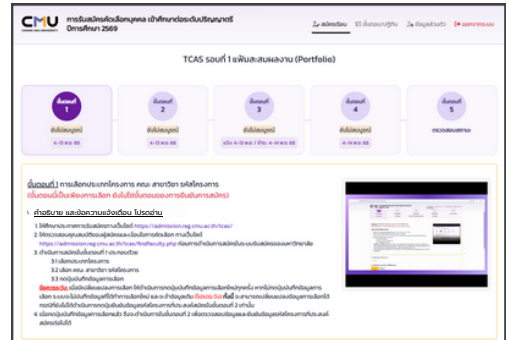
CMU การรับสมัครคัดเลือกบุคคล เข้าศึกษาต่อระดับปริญญาตรี ปีการศึกษา 2569

สมัครเรียน | ขั้นตอนปฏิบัติ | ข้อมูลส่วนตัว | ออกจากระบบ

TCAS รอบที่ 1 แฟ้มสะสมผลงาน (Portfolio)

ขั้นตอนที่ 1
ยังไม่สมบูรณ์
A-B ต.ค. 68

ขั้นตอนที่ 2
ยังไม่สมบูรณ์
A-B ต.ค. 68

ขั้นตอนที่ 3
ยังไม่สมบูรณ์
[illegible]

ขั้นตอนที่ 4
ยังไม่สมบูรณ์
A-B ต.ค. 68

ขั้นตอนที่ 5
ตรวจสอบสถานะ

ขั้นตอนที่ 1 การเลือกประเภทโครงการ คณะ สาขาวิชา รหัสโครงการ
(ขั้นตอนนี้เป็นเพียงการเลือก ยังไม่ใช่ขั้นตอนของการยืนยันการสมัคร)

I. คำอธิบาย และข้อความแจ้งเตือน โปรดอ่าน

1. ให้ศึกษาระเบียบการรับสมัครทางเว็บไซต์ https://admission.reg.cmu.ac.th/tcas/
2. ให้ตรวจสอบคุณสมบัติของผู้สมัครและเงื่อนไขการคัดเลือก ทางเว็บไซต์ https://admission.reg.cmu.ac.th/tcas/findfaculty.php ก่อนการดำเนินการสมัครในระบบรับสมัครของมหาวิทยาลัย
3. ดำเนินการสมัครในขั้นตอนที่ 1 ประกอบด้วย
3.1 เลือกประเภทโครงการ
3.2 เลือก คณะ สาขาวิชา รหัสโครงการ
3.3 กดปุ่มบันทึกข้อมูลการเลือก
ข้อควรระวัง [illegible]
4. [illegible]